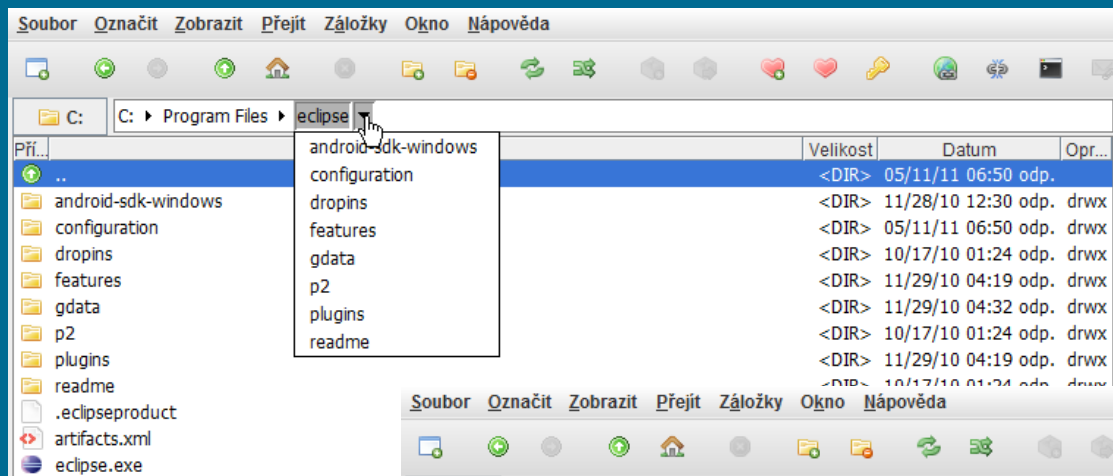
Soubor Označit Zobrazit Přejít Záložky Okno Nápověda

C:

C: ▸ Program Files ▸ eclipse

android-sdk-windows
configuration
dropins
features
gdata
p2
plugins
readme

| Pří... | Velikost | Datum | Opr... |
|---|---|---|---|
| .. | <DIR> | 05/11/11 06:50 odp. | |
| android-sdk-windows | <DIR> | 11/28/10 12:30 odp. | drwx |
| configuration | <DIR> | 05/11/11 06:50 odp. | drwx |
| dropins | <DIR> | 10/17/10 01:24 odp. | drwx |
| features | <DIR> | 11/29/10 04:19 odp. | drwx |
| gdata | <DIR> | 11/29/10 04:32 odp. | drwx |
| p2 | <DIR> | 10/17/10 01:24 odp. | drwx |
| plugins | <DIR> | 11/29/10 04:19 odp. | drwx |
| readme | <DIR> | 10/17/10 01:24 odp. | drwx |
| .eclipseproduct | | | |
| artifacts.xml | | | |
| eclipse.exe | | | |

Soubor Označit Zobrazit Přejít Záložky Okno Nápověda